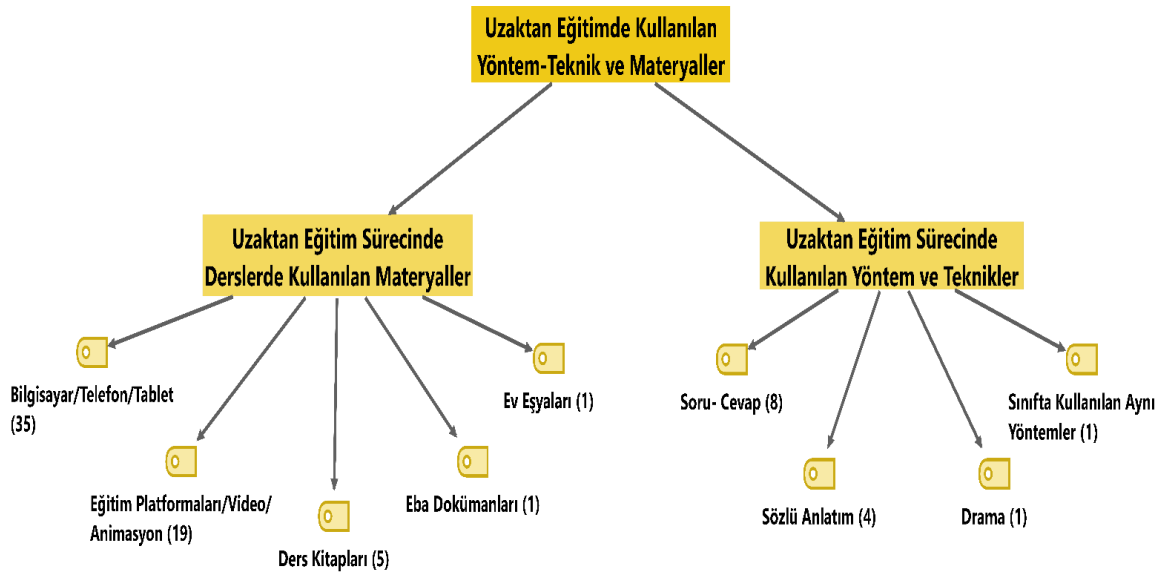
Uzaktan Eğitimde Kullanılan Yöntem-Teknik ve Materyaller

Uzaktan Eğitim Sürecinde Derslerde Kullanılan Materyaller

Uzaktan Eğitim Sürecinde Kullanılan Yöntem ve Teknikler

Bilgisayar/Telefon/Tablet (35)

Eğitim Platformaları/Video/Animasyon (19)

Ders Kitapları (5)

Eba Dokümanları (1)

Ev Eşyaları (1)

Soru- Cevap (8)

Sözlü Anlatım (4)

Drama (1)

Sınıfta Kullanılan Aynı Yöntemler (1)